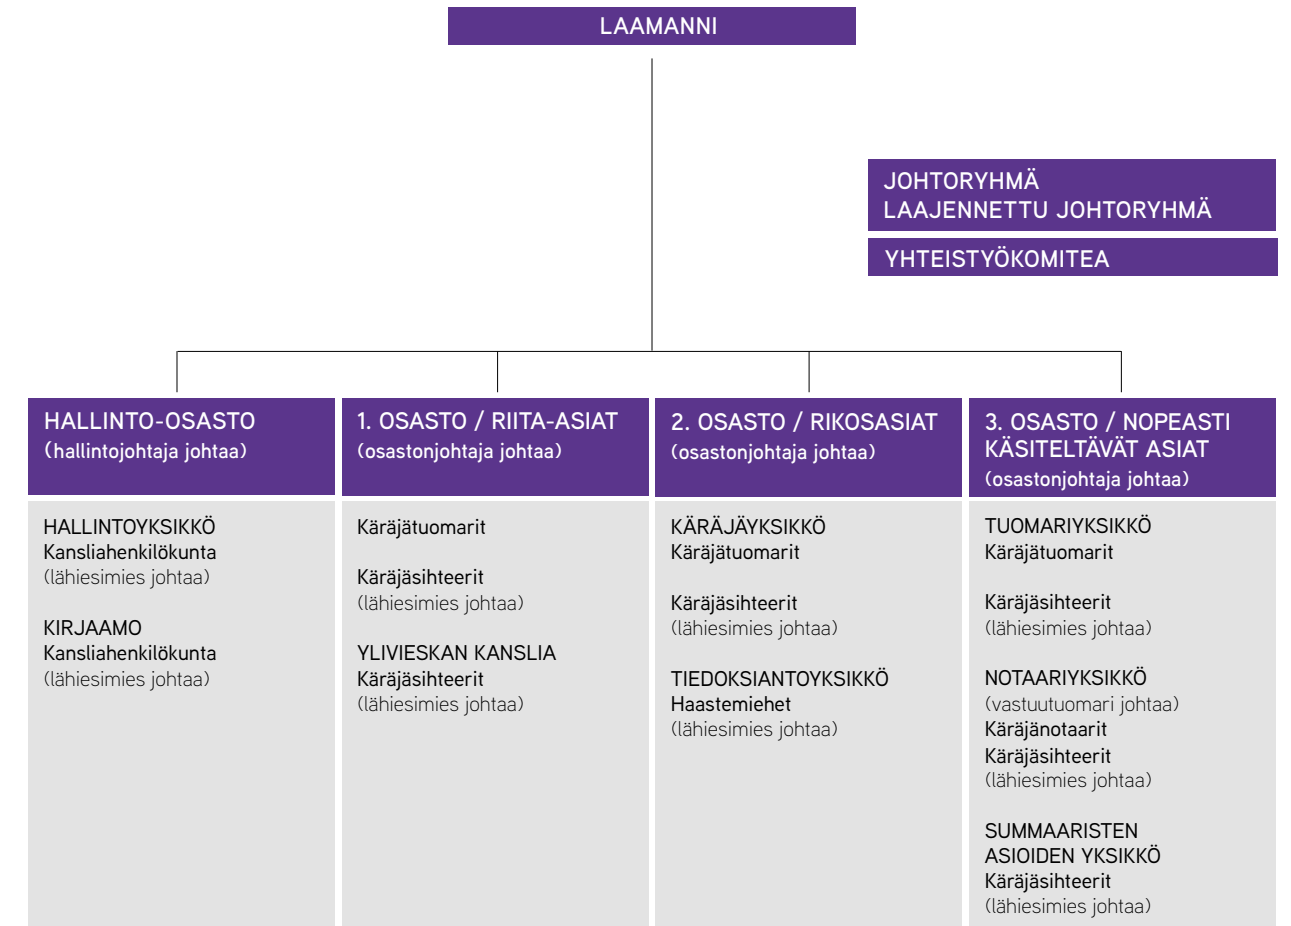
LAAMANNI

JOHTORYHMÄ
LAAJENNETTU JOHTORYHMÄ

YHTEISTYÖKOMITEA

HALLINTO-OSASTO
(hallintojohtaja johtaa)

HALLINTOYKSIKKÖ
Kansliahenkilökunta
(lähiesimies johtaa)

KIRJAAMO
Kansliahenkilökunta
(lähiesimies johtaa)

1. OSASTO / RIITA-ASIAT
(osastonjohtaja johtaa)

Käräjätuomarit

Käräjäsihteerit
(lähiesimies johtaa)

YLIVIESKAN KANSLIA
Käräjäsihteerit
(lähiesimies johtaa)

2. OSASTO / RIKOSASIAT
(osastonjohtaja johtaa)

KÄRÄJÄYKSIKKÖ
Käräjätuomarit

Käräjäsihteerit
(lähiesimies johtaa)

TIEDOKSIANTOYKSIKKÖ
Haastemiehet
(lähiesimies johtaa)

3. OSASTO / NOPEASTI KÄSITELTÄVÄT ASIAT
(osastonjohtaja johtaa)

TUOMARIYKSIKKÖ
Käräjätuomarit

Käräjäsihteerit
(lähiesimies johtaa)

NOTAARIYKSIKKÖ
(vastuutuomari johtaa)
Käräjänotaarit
Käräjäsihteerit
(lähiesimies johtaa)

SUMMAARISTEN ASIOIDEN YKSIKKÖ
Käräjäsihteerit
(lähiesimies johtaa)